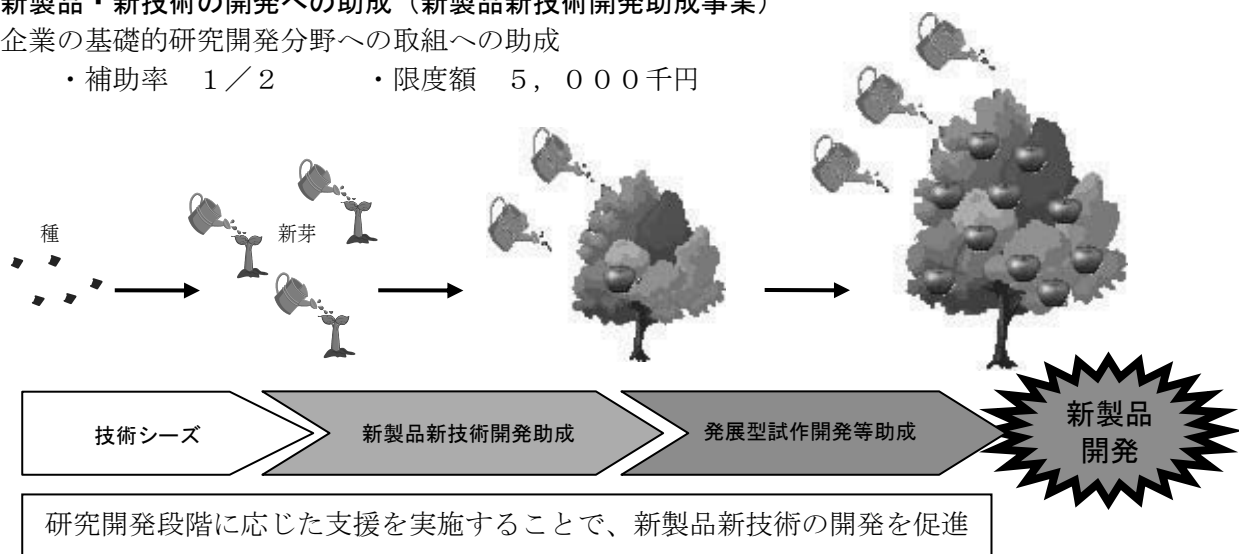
新製品・新技術の開発への助成（新製品新技術開発助成事業）
企業の基礎的研究開発分野への取組への助成
・補助率　１／２　　・限度額　５，０００千円

種

新芽

技術シーズ

新製品新技術開発助成

発展型試作開発等助成

新製品
開発

研究開発段階に応じた支援を実施することで、新製品新技術の開発を促進